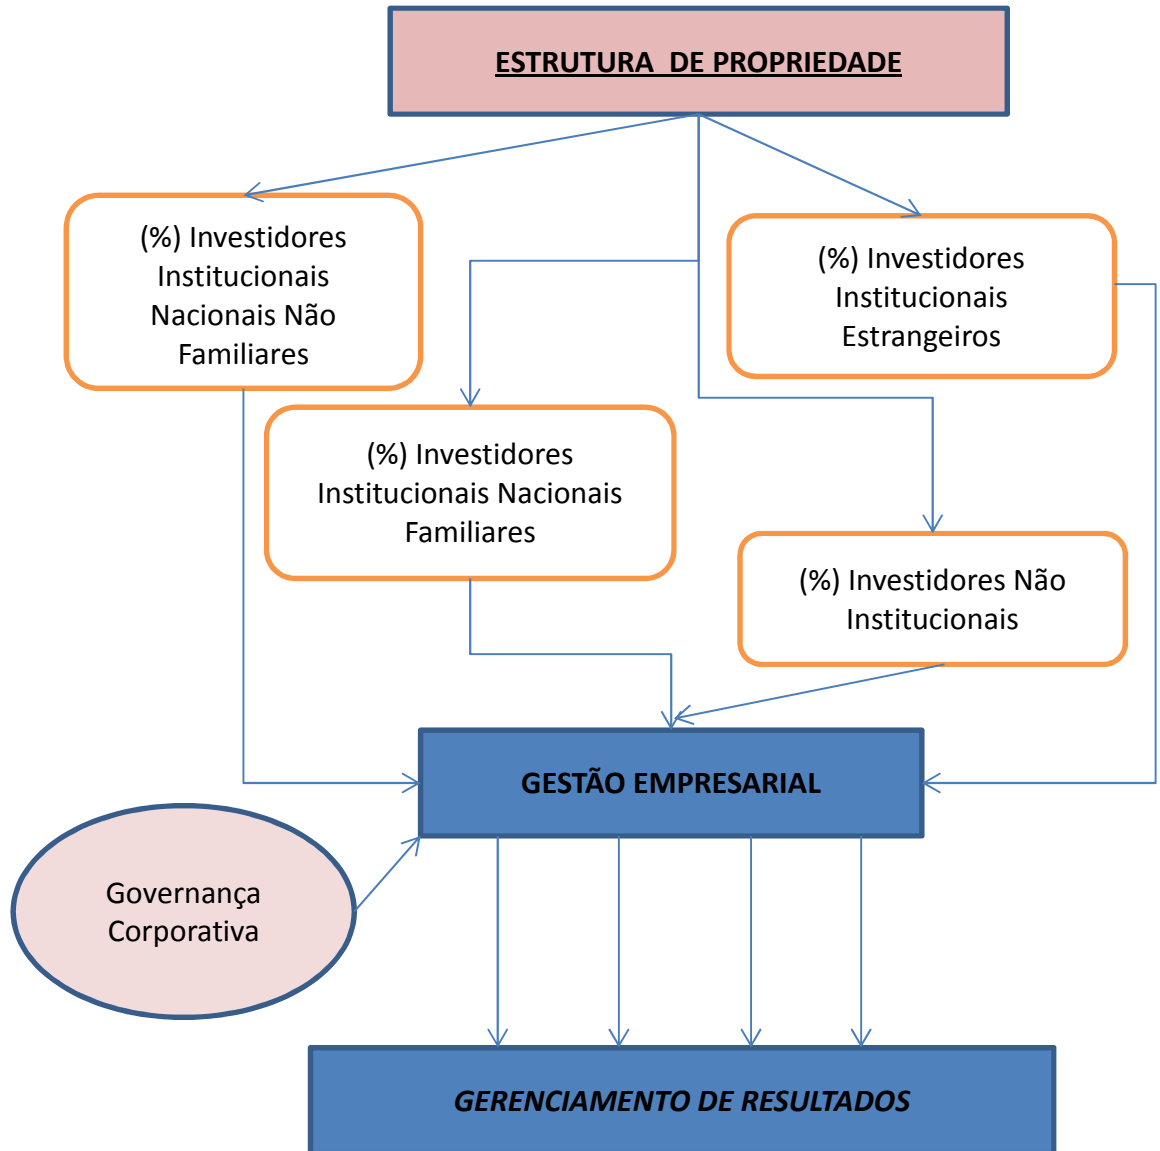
ESTRUTURA DE PROPRIEDADE

(%) Investidores Institucionais Nacionais Não Familiares

(%) Investidores Institucionais Estrangeiros

(%) Investidores Institucionais Nacionais Familiares

(%) Investidores Não Institucionais

GESTÃO EMPRESARIAL

Governança Corporativa

GERENCIAMENTO DE RESULTADOS